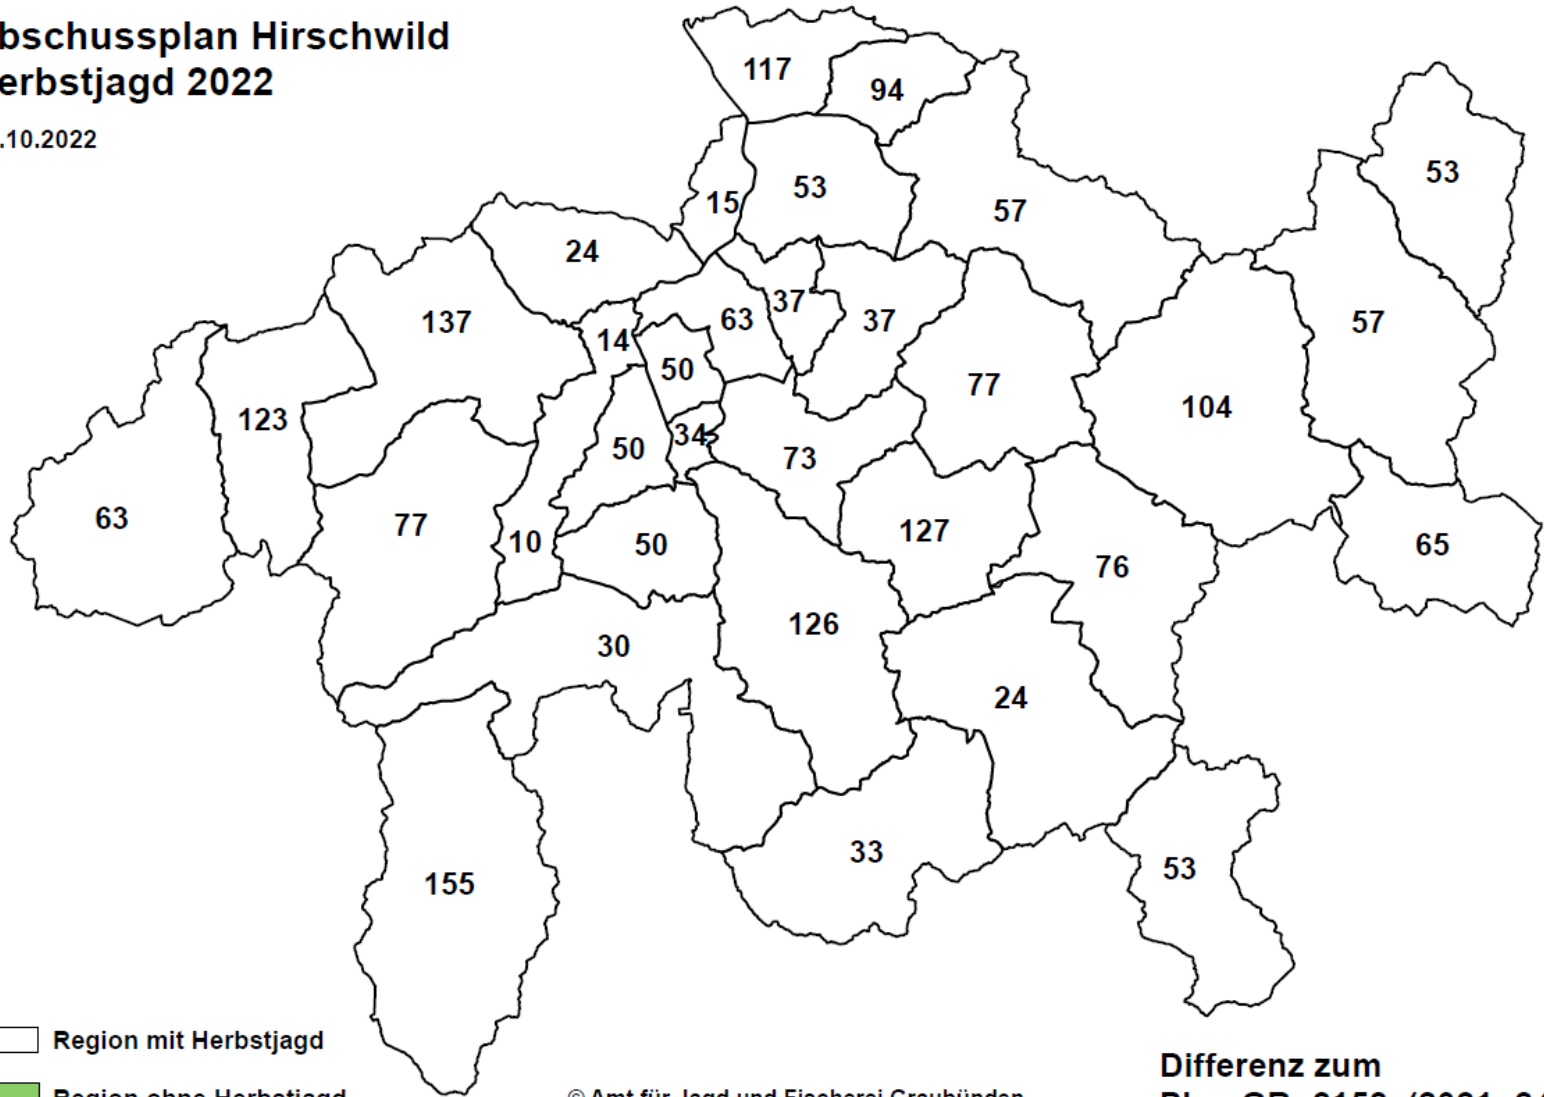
bschussplan Hirschwild
erbstjagd 2022

.10.2022

117
94
53
15
57
53
24
137
14
63
37
37
57
50
123
77
104
50
34
73
63
77
10
127
50
65
76
126
30
24
33
53
155

Region mit Herbstjagd

Region ohne Herbstjagd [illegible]

© Amt für Jagd und Fischerei Graubünden

Differenz zum
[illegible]